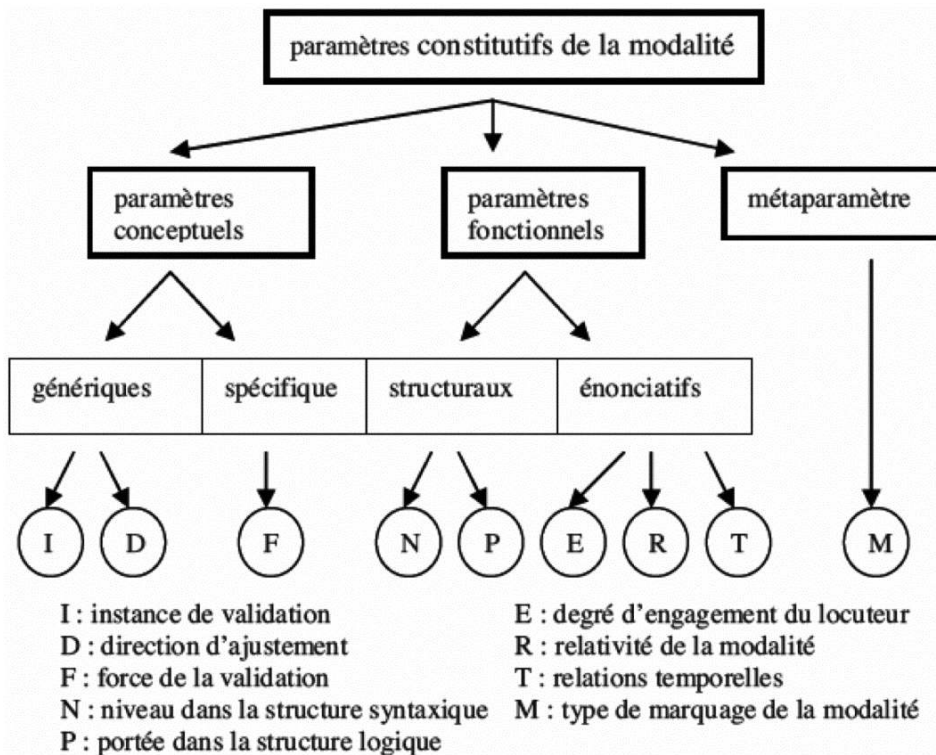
paramètres constitutifs de la modalité

paramètres conceptuels

paramètres fonctionnels

métaparamètre

génériques | spécifique | structuraux | énonciatifs

I D F N P E R T M

I : instance de validation
D : direction d'ajustement
F : force de la validation
N : niveau dans la structure syntaxique
P : portée dans la structure logique

E : degré d'engagement du locuteur
R : relativité de la modalité
T : relations temporelles
M : type de marquage de la modalité